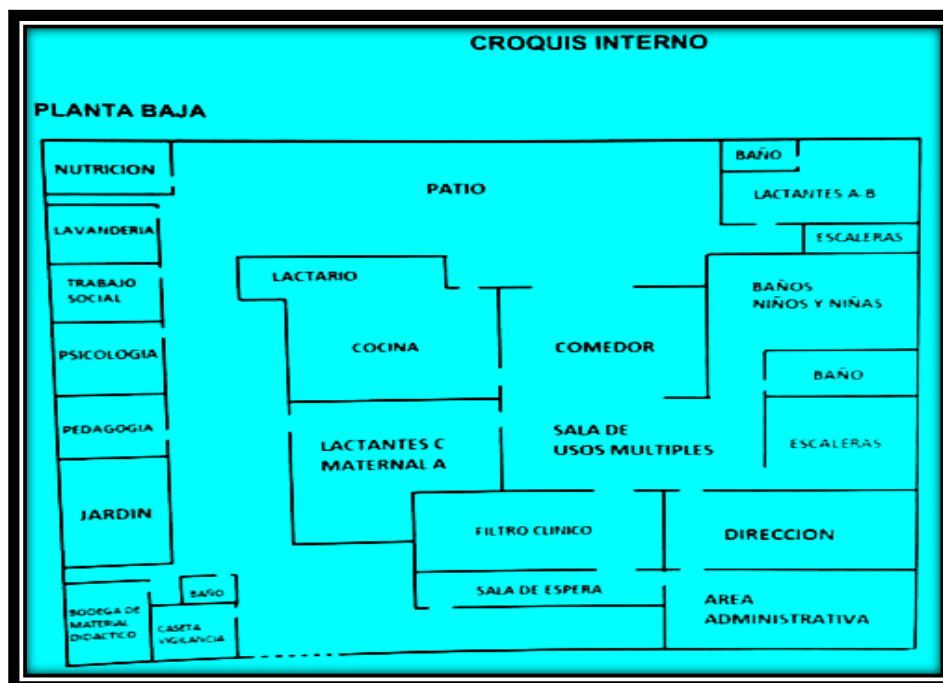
CROQUIS INTERNO

PLANTA BAJA

NUTRICION

PATIO

BAÑO

LACTANTES A-B

ESCALERAS

LAVANDERIA

TRABAJO SOCIAL

LACTARIO

BAÑOS NIÑOS Y NIÑAS

PSICOLOGIA

COCINA

COMEDOR

BAÑO

PEDAGOGIA

LACTANTES C MATERNAL A

SALA DE USOS MULTIPLES

ESCALERAS

JARDIN

FILTRO CLINICO

DIRECCION

SALA DE ESPERA

BAÑO

BODEGA DE MATERIAL DIDACTICO

CASETA VIGILANCIA

AREA ADMINISTRATIVA